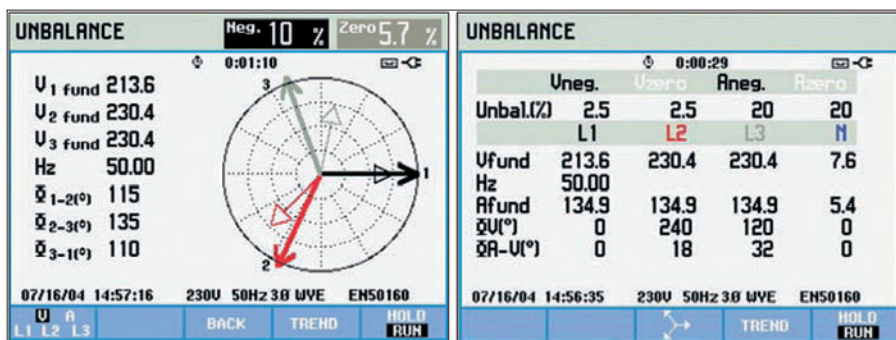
UNBALANCE Neg. 10 % Zero 5.7 %

0:01:10

$V_{1\ fund}$ 213.6
$V_{2\ fund}$ 230.4
$V_{3\ fund}$ 230.4
Hz 50.00
$\Phi_{1-2}(°)$ 115
$\Phi_{2-3}(°)$ 135
$\Phi_{3-1}(°)$ 110

3
1
2

07/16/04 14:57:16 230V 50Hz 3Ø WYE EN50160

U A
L1 L2 L3 | BACK | TREND | HOLD RUN

UNBALANCE

0:00:29

| | Uneg. | Uzero | Aneg. | Azero |
|---|---|---|---|---|
| Unbal.(%) | 2.5 | 2.5 | 20 | 20 |
| | L1 | L2 | L3 | N |
| Ufund | 213.6 | 230.4 | 230.4 | 7.6 |
| Hz | 50.00 | | | |
| Afund | 134.9 | 134.9 | 134.9 | 5.4 |
| ΦU(°) | 0 | 240 | 120 | 0 |
| ΦA-U(°) | 0 | 18 | 32 | 0 |

07/16/04 14:56:35 230V 50Hz 3Ø WYE EN50160

TREND | HOLD RUN